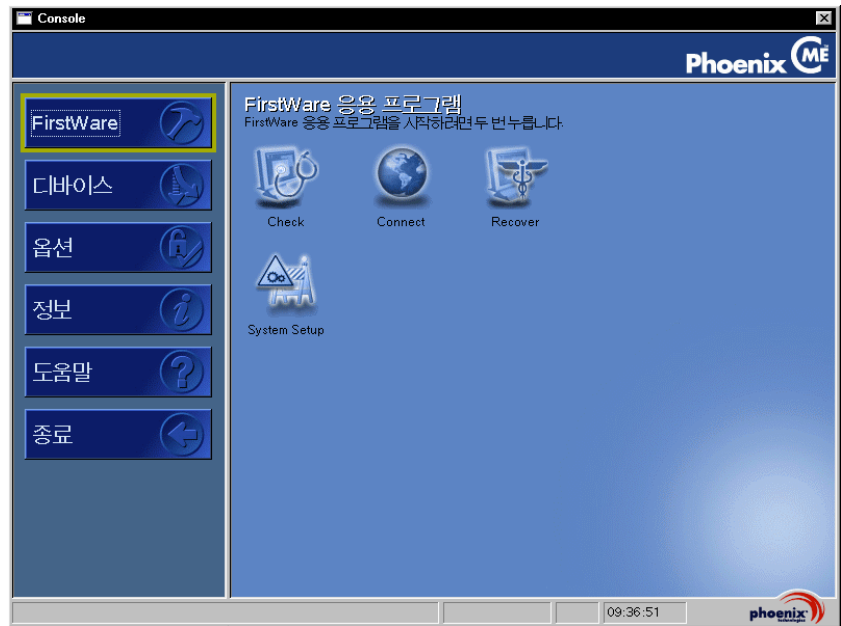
Console

Phoenix CME

FirstWare

디바이스

옵션

정보

도움말

종료

FirstWare 응용 프로그램
FirstWare 응용 프로그램을 시작하려면 두 번 누릅니다.

Check

Connect

Recover

System Setup

09:36:51

phoenix